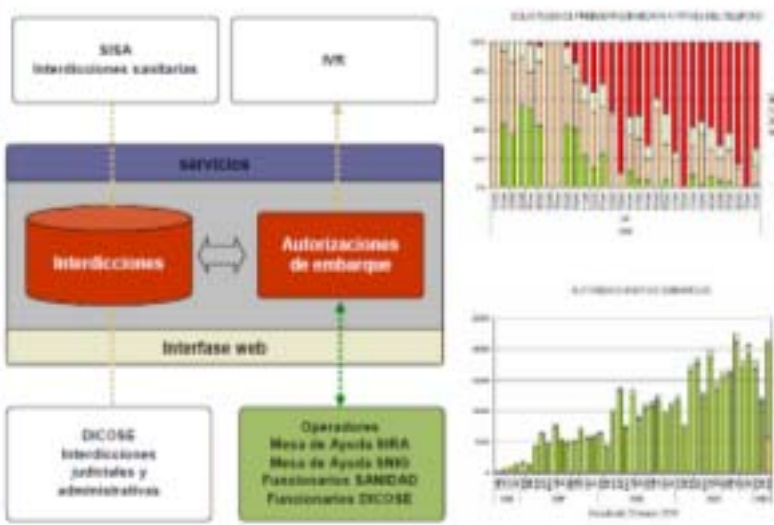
SISA
Interdicciones sanitarias

IVR

servicios

Interdicciones

Autorizaciones de embarque

Interfase web

DICOSE
Interdicciones judiciales y administrativas

Operadores
Mesa de Ayuda SIRA
Mesa de Ayuda SNIG
Funcionarios SANIDAD
Funcionarios DICOSE

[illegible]

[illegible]